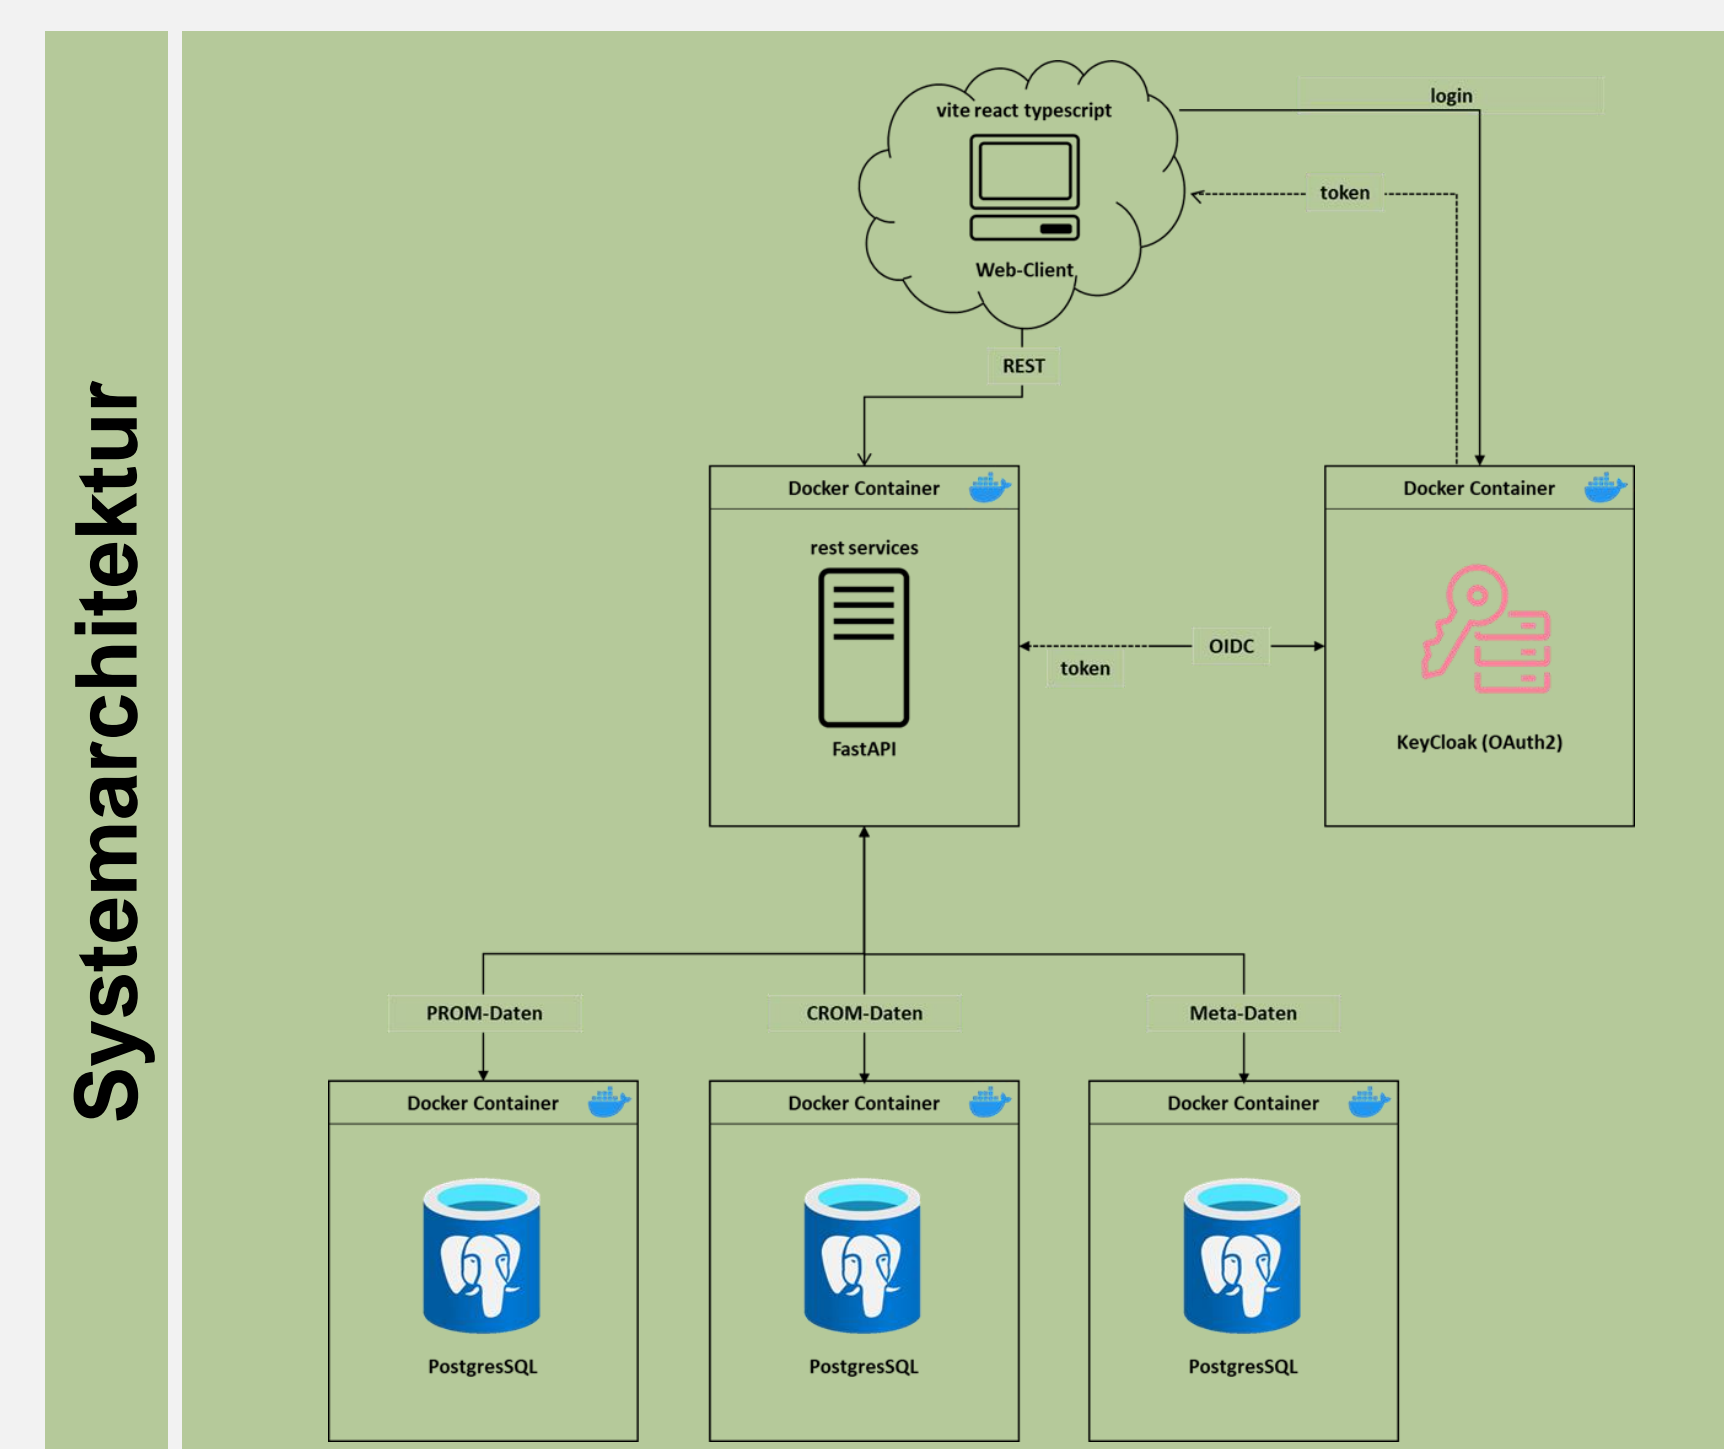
Systemarchitektur

vite react typescript

Web-Client

login

token

REST

Docker Container

rest services

FastAPI

OIDC

token

Docker Container

KeyCloak (OAuth2)

PROM-Daten

CROM-Daten

Meta-Daten

Docker Container

PostgresSQL

Docker Container

PostgresSQL

Docker Container

PostgresSQL